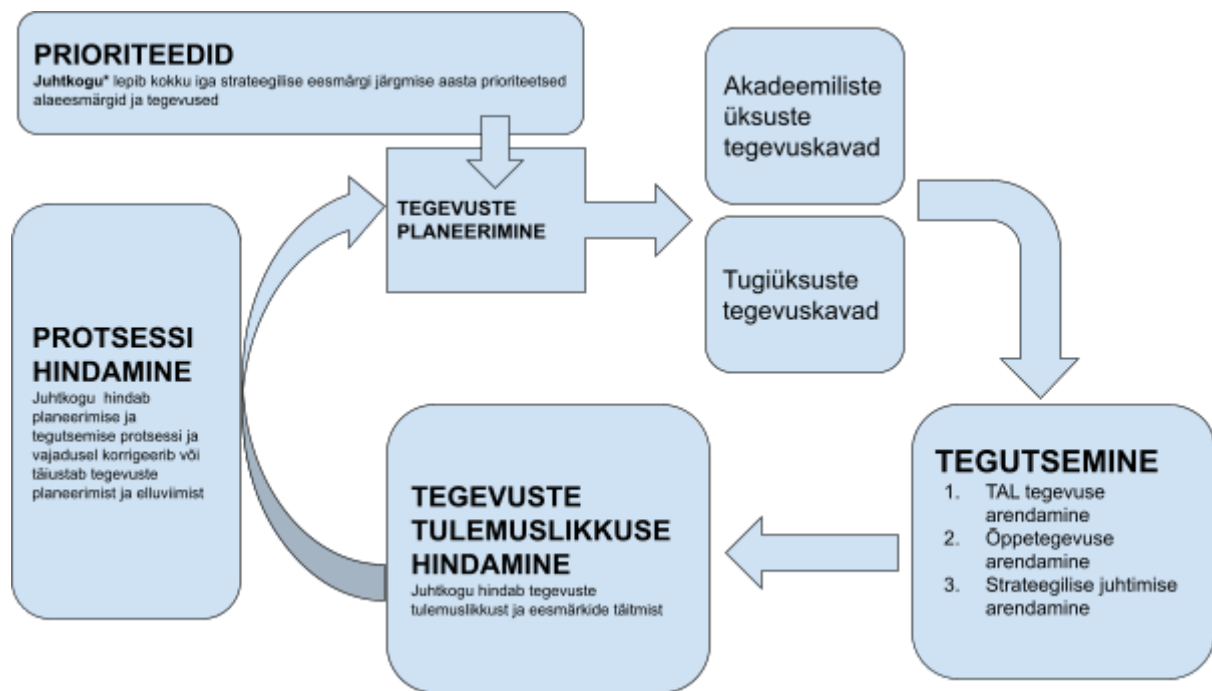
**PRIORITEEDID**
**Juhtkogu*** lepib kokku iga strateegilise eesmärgi järgmise aasta prioriteetsed alaeesmärgid ja tegevused

TEGEVUSTE PLANEERIMINE

Akadeemiliste üksuste tegevuskavad

Tugiüksuste tegevuskavad

PROTSESSI HINDAMINE
Juhtkogu hindab planeerimise ja tegutsemise protsessi ja vajadusel korrigeerib või täiustab tegevuste planeerimist ja elluviimist

TEGUTSEMINE
1. TAL tegevuse arendamine
2. Õppetegevuse arendamine
3. Strateegilise juhtimise arendamine

TEGEVUSTE TULEMUSLIKKUSE HINDAMINE
Juhtkogu hindab tegevuste tulemuslikkust ja eesmärkide täitmist